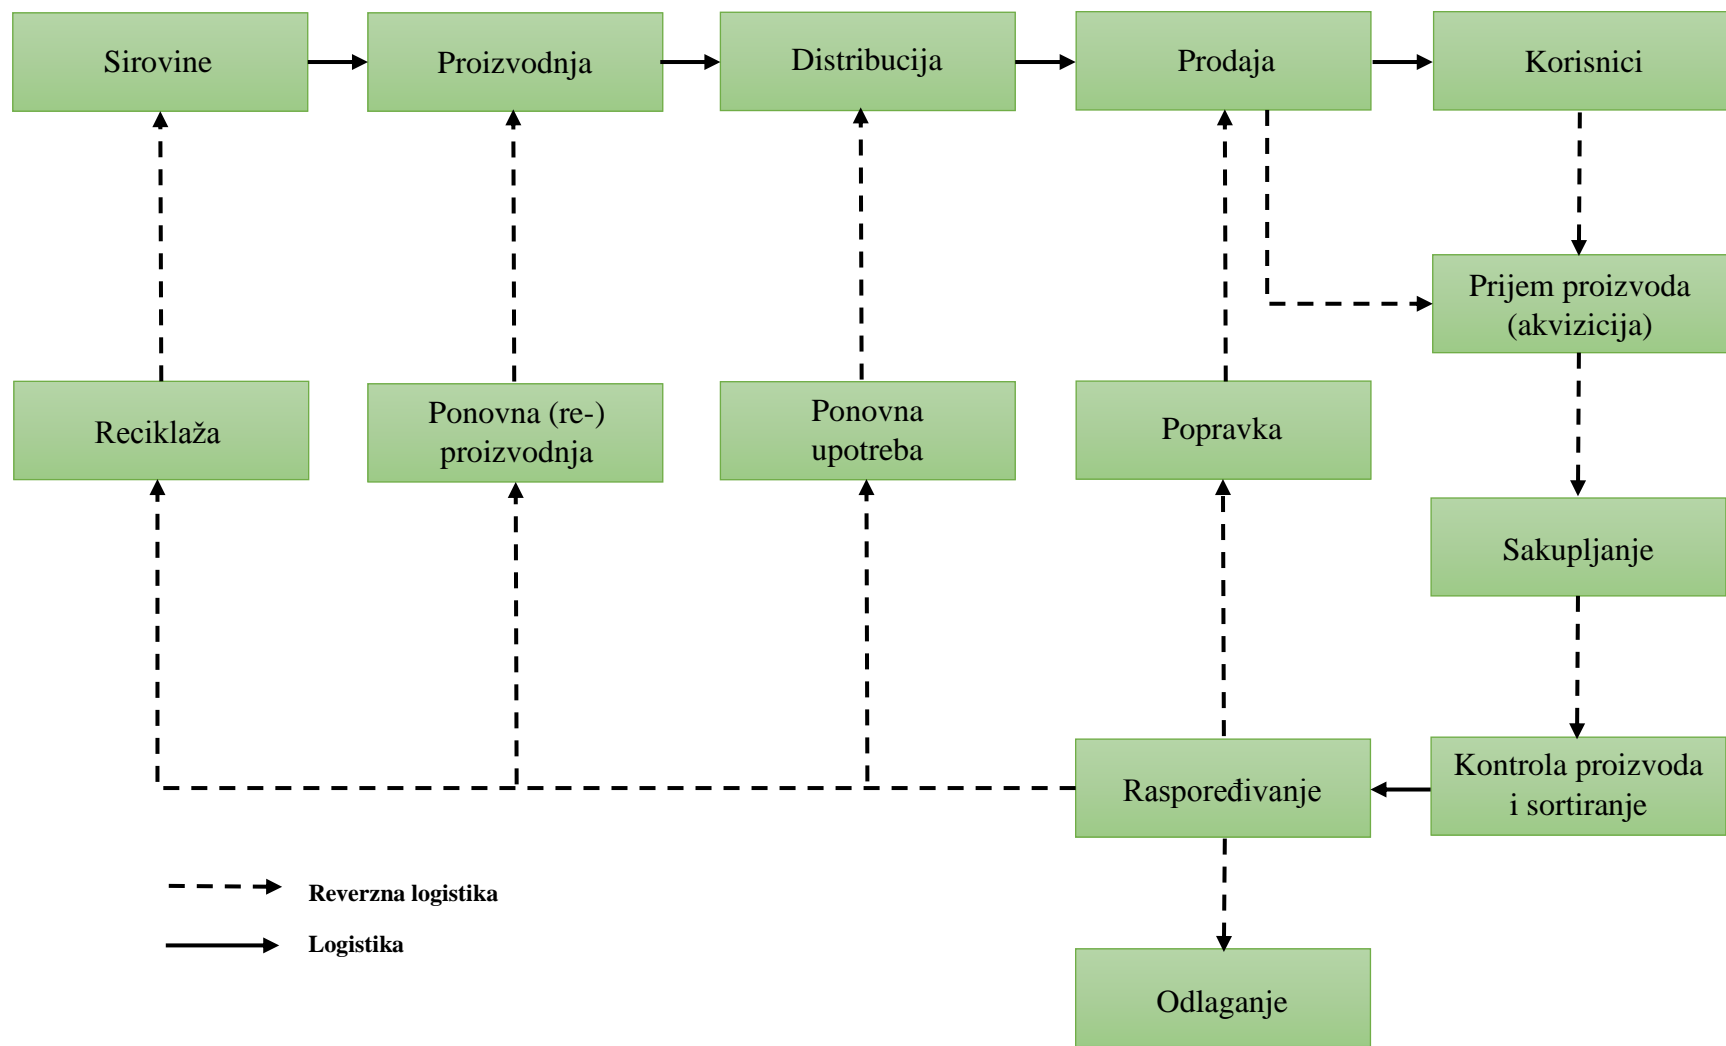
Sirovine

Proizvodnja

Distribucija

Prodaja

Korisnici

Prijem proizvoda (akvizicija)

Reciklaža

Ponovna (re-) proizvodnja

Ponovna upotreba

Popravka

Sakupljanje

Raspoređivanje

Kontrola proizvoda i sortiranje

Reverzna logistika

Logistika

Odlaganje